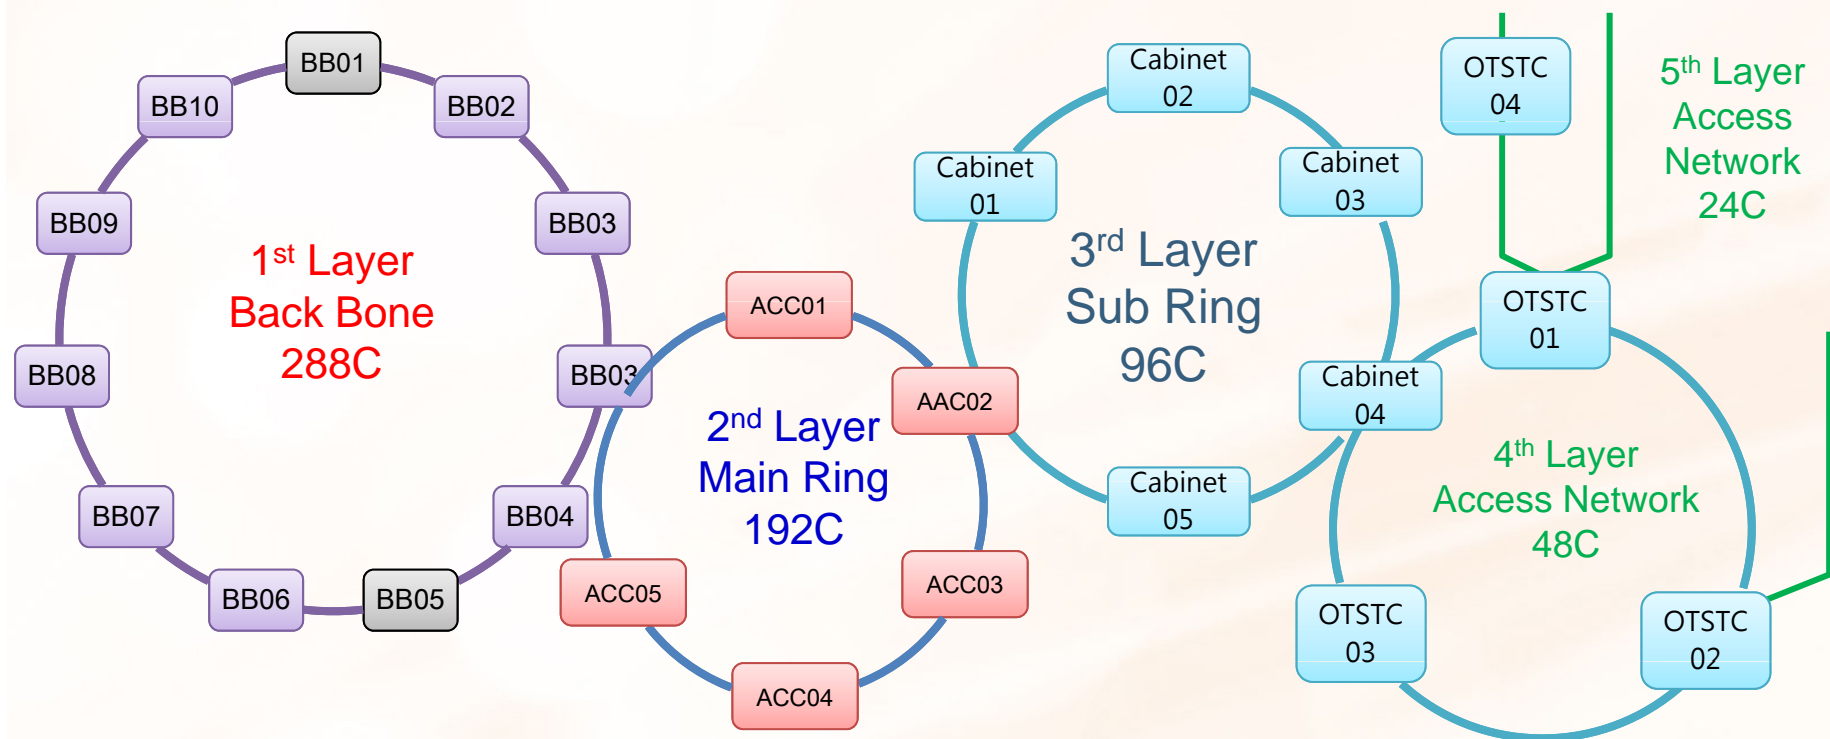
BB01
BB10
BB02
BB09
BB03
$1^{st}$ Layer
Back Bone
288C
BB08
BB03
BB07
BB04
BB06
BB05

ACC01
AAC02
$2^{nd}$ Layer
Main Ring
192C
ACC05
ACC03
ACC04

Cabinet 02
Cabinet 01
Cabinet 03
$3^{rd}$ Layer
Sub Ring
96C
Cabinet 04
Cabinet 05

OTSTC 04
$5^{th}$ Layer
Access
Network
24C
OTSTC 01
$4^{th}$ Layer
Access Network
48C
OTSTC 03
OTSTC 02